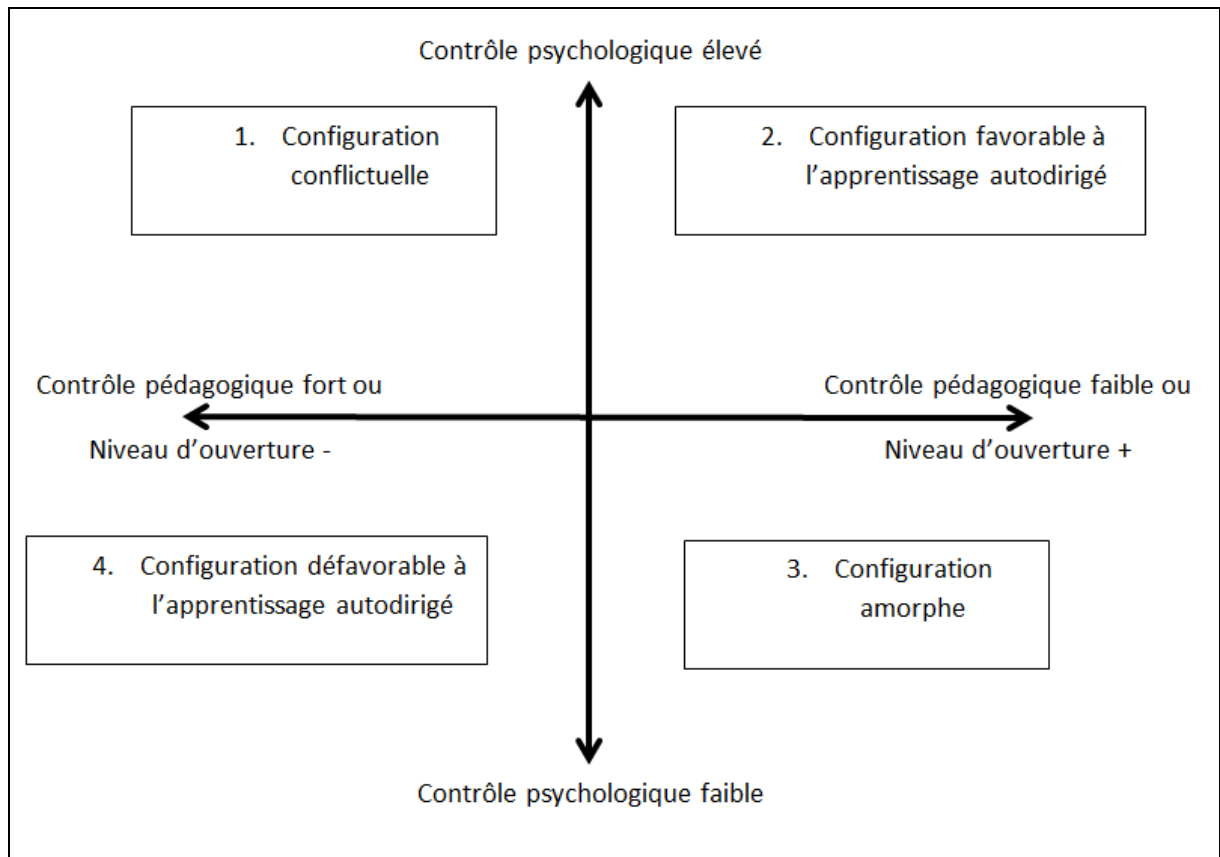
Contrôle psychologique élevé

1. Configuration conflictuelle

2. Configuration favorable à l'apprentissage autodirigé

Contrôle pédagogique fort ou

Niveau d'ouverture -

Contrôle pédagogique faible ou

Niveau d'ouverture +

4. Configuration défavorable à l'apprentissage autodirigé

3. Configuration amorphe

Contrôle psychologique faible